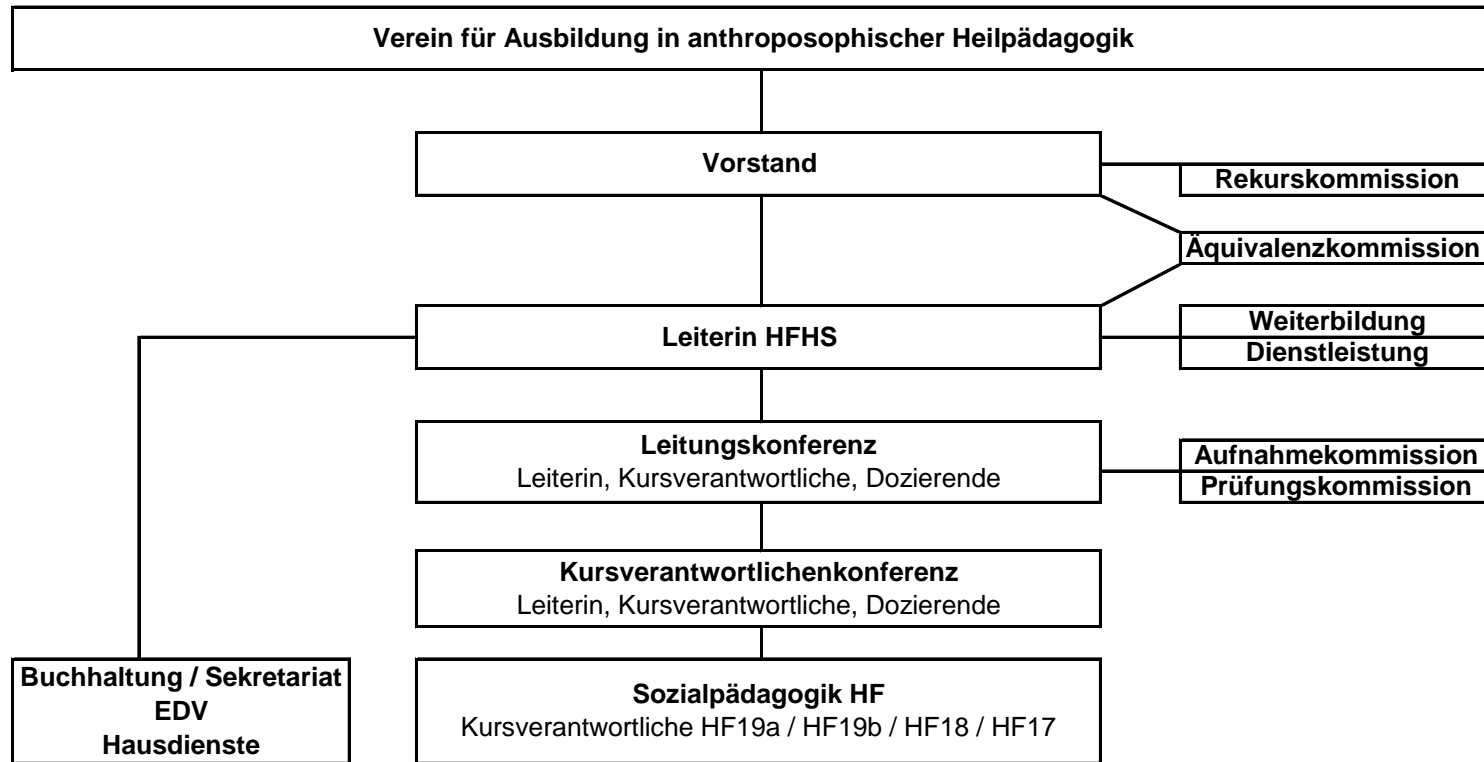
Verein für Ausbildung in anthroposophischer Heilpädagogik

Vorstand

Rekurskommission

Äquivalenzkommission

Leiterin HFHS

Weiterbildung
Dienstleistung

Leitungskonferenz
Leiterin, Kursverantwortliche, Dozierende

Aufnahmekommission
Prüfungskommission

Kursverantwortlichenkonferenz
Leiterin, Kursverantwortliche, Dozierende

Buchhaltung / Sekretariat
EDV
Hausdienste

Sozialpädagogik HF
Kursverantwortliche HF19a / HF19b / HF18 / HF17